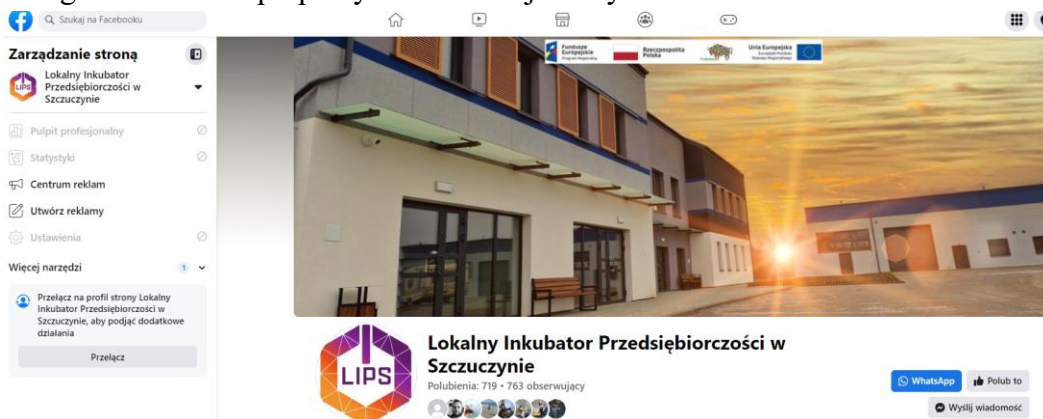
Szukaj na Facebooku

Zarządzanie stroną

Lokalny Inkubator Przedsiębiorczości w Szczuczynie

Pulpit profesjonalny

Statystyki

Centrum reklam

Utwórz reklamy

Ustawienia

Więcej narzędzi

1

Przełącz na profil strony Lokalny Inkubator Przedsiębiorczości w Szczuczynie, aby podjąć dodatkowe działania

Przełącz

Fundusze Europejskie Program Regionalny

Rzeczpospolita Polska

Unia Europejska Europejski Fundusz Rozwoju Regionalnego

LIPS

Lokalny Inkubator Przedsiębiorczości w Szczuczynie

Polubienia: 719 • 763 obserwujący

WhatsApp

Polub to

Wyślij wiadomość